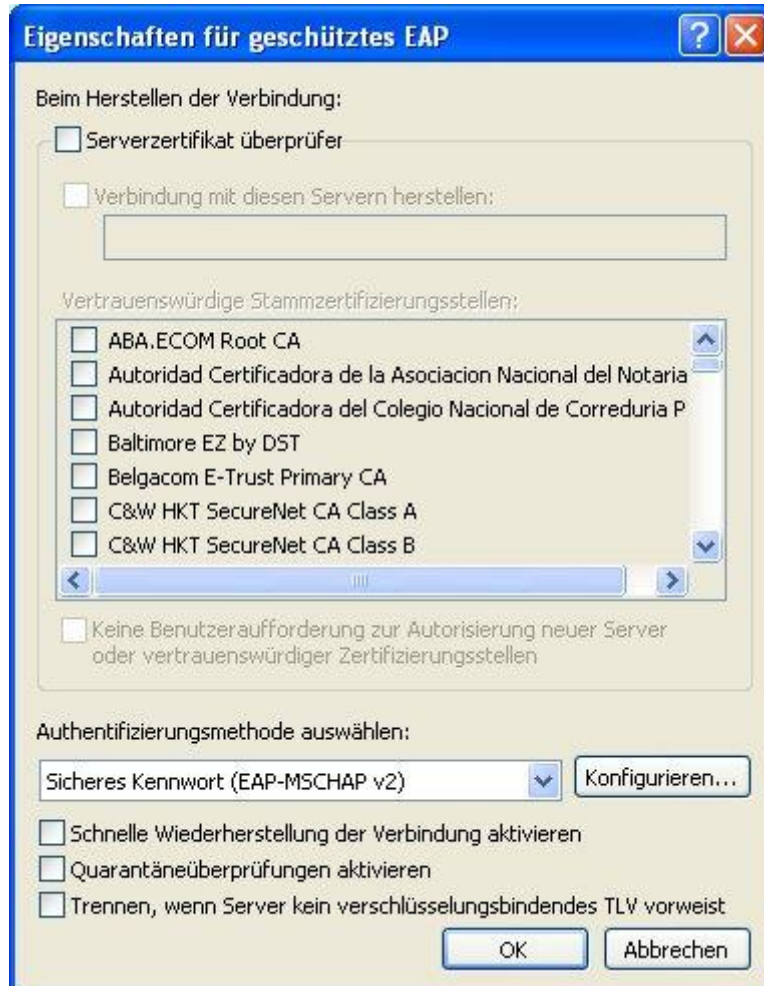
Eigenschaften für geschütztes EAP

Beim Herstellen der Verbindung:

Serverzertifikat überprüfen

Verbindung mit diesen Servern herstellen:

Vertrauenswürdige Stammzertifizierungsstellen:

ABA.ECOM Root CA
Autoridad Certificadora de la Asociacion Nacional del Notaria
Autoridad Certificadora del Colegio Nacional de Correduria P
Baltimore EZ by DST
Belgacom E-Trust Primary CA
C&W HKT SecureNet CA Class A
C&W HKT SecureNet CA Class B

Keine Benutzeraufforderung zur Autorisierung neuer Server oder vertrauenswürdiger Zertifizierungsstellen

Authentifizierungsmethode auswählen:

Sicheres Kennwort (EAP-MSCHAP v2)

Konfigurieren...

Schnelle Wiederherstellung der Verbindung aktivieren

Quarantäneüberprüfungen aktivieren

Trennen, wenn Server kein verschlüsselungsbindendes TLV vorweist

OK

Abbrechen